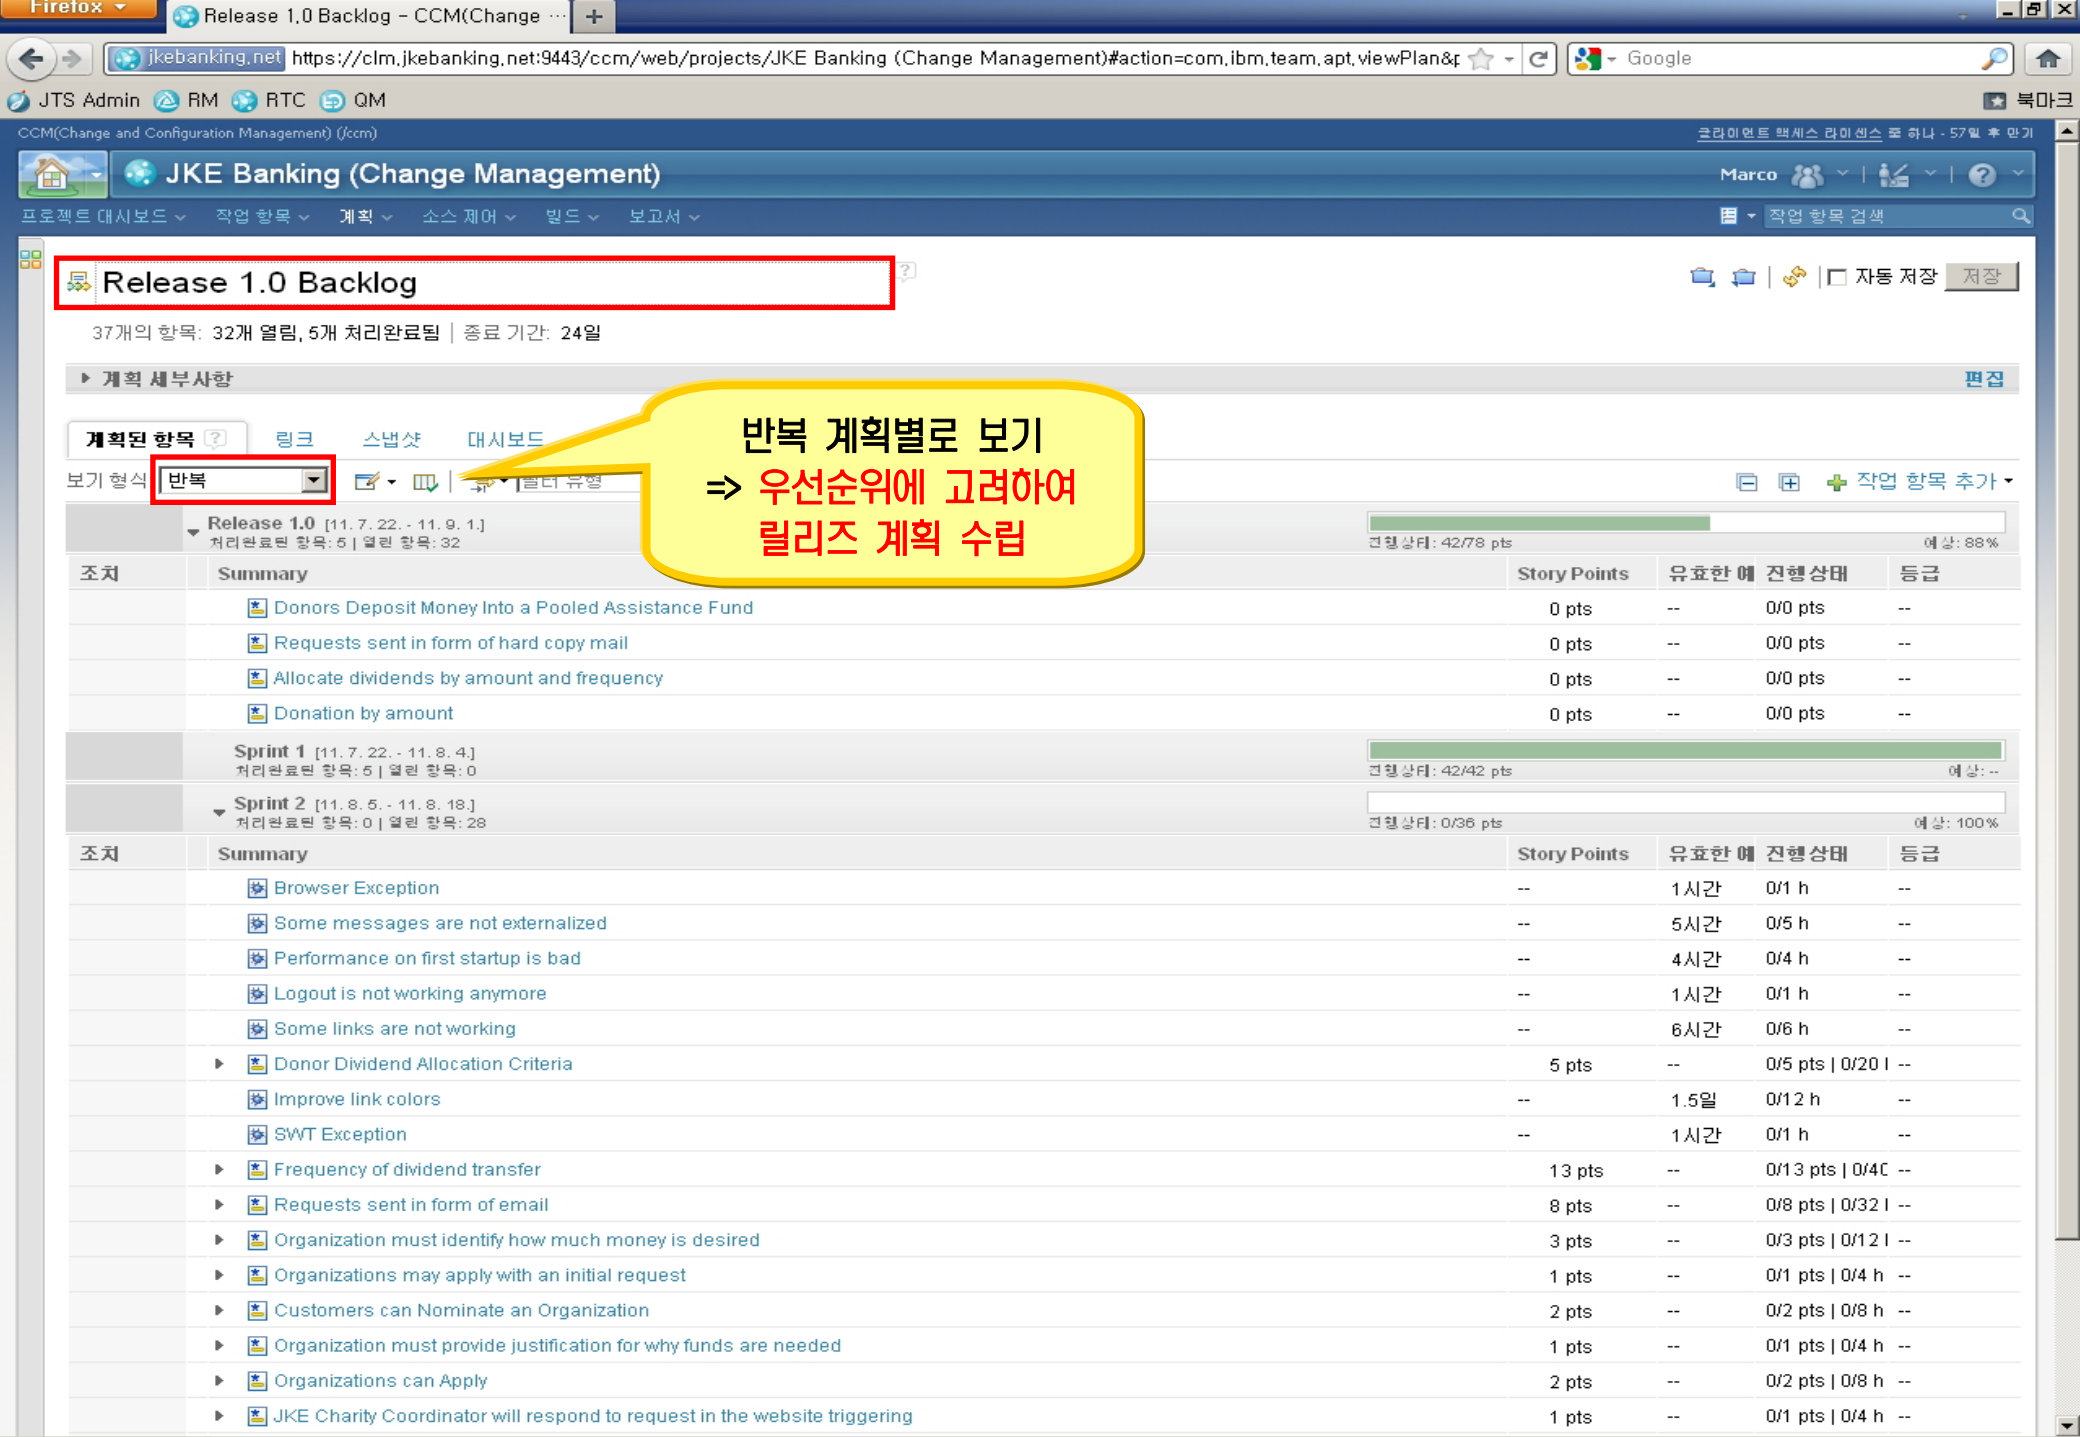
Firefox
Release 1.0 Backlog - CCM(Change ...
jkebanking.net https://clm.jkebanking.net:9443/ccm/web/projects/JKE Banking (Change Management)#action=com.ibm.team.apt.viewPlan&p
Google
JTS Admin RM RTC QM
북마크
CCM(Change and Configuration Management) (/ccm)
클라이언트 액세스 라이센스 중 하나 - 57일 후 만기
JKE Banking (Change Management)
Marco
프로젝트 대시보드 작업 항목 계획 소스 제어 빌드 보고서
작업 항목 검색
Release 1.0 Backlog
자동 저장 저장
37개의 항목: 32개 열림, 5개 처리완료됨 | 종료 기간: 24일
계획 세부사항
편집
계획된 항목 링크 스냅샷 대시보드
보기 형식 반복
필터 유형
작업 항목 추가
반복 계획별로 보기
=> 우선순위에 고려하여 릴리즈 계획 수립
Release 1.0 [11. 7. 22. - 11. 9. 1.]
처리완료된 항목: 5 | 열린 항목: 32
진행상태: 42/78 pts
예상: 88%

| 조치 | Summary | Story Points | 유효한 예 | 진행상태 | 등급 |
|---|---|---|---|---|---|
| | Donors Deposit Money Into a Pooled Assistance Fund | 0 pts | -- | 0/0 pts | -- |
| | Requests sent in form of hard copy mail | 0 pts | -- | 0/0 pts | -- |
| | Allocate dividends by amount and frequency | 0 pts | -- | 0/0 pts | -- |
| | Donation by amount | 0 pts | -- | 0/0 pts | -- |

Sprint 1 [11. 7. 22. - 11. 8. 4.]
처리완료된 항목: 5 | 열린 항목: 0
진행상태: 42/42 pts
예상: --
Sprint 2 [11. 8. 5. - 11. 8. 18.]
처리완료된 항목: 0 | 열린 항목: 28
진행상태: 0/36 pts
예상: 100%

| 조치 | Summary | Story Points | 유효한 예 | 진행상태 | 등급 |
|---|---|---|---|---|---|
| | Browser Exception | -- | 1시간 | 0/1 h | -- |
| | Some messages are not externalized | -- | 5시간 | 0/5 h | -- |
| | Performance on first startup is bad | -- | 4시간 | 0/4 h | -- |
| | Logout is not working anymore | -- | 1시간 | 0/1 h | -- |
| | Some links are not working | -- | 6시간 | 0/6 h | -- |
| | Donor Dividend Allocation Criteria | 5 pts | -- | 0/5 pts \| 0/20 I | -- |
| | Improve link colors | -- | 1.5일 | 0/12 h | -- |
| | SWT Exception | -- | 1시간 | 0/1 h | -- |
| | Frequency of dividend transfer | 13 pts | -- | 0/13 pts \| 0/4C | -- |
| | Requests sent in form of email | 8 pts | -- | 0/8 pts \| 0/32 I | -- |
| | Organization must identify how much money is desired | 3 pts | -- | 0/3 pts \| 0/12 I | -- |
| | Organizations may apply with an initial request | 1 pts | -- | 0/1 pts \| 0/4 h | -- |
| | Customers can Nominate an Organization | 2 pts | -- | 0/2 pts \| 0/8 h | -- |
| | Organization must provide justification for why funds are needed | 1 pts | -- | 0/1 pts \| 0/4 h | -- |
| | Organizations can Apply | 2 pts | -- | 0/2 pts \| 0/8 h | -- |
| | JKE Charity Coordinator will respond to request in the website triggering | 1 pts | -- | 0/1 pts \| 0/4 h | -- |